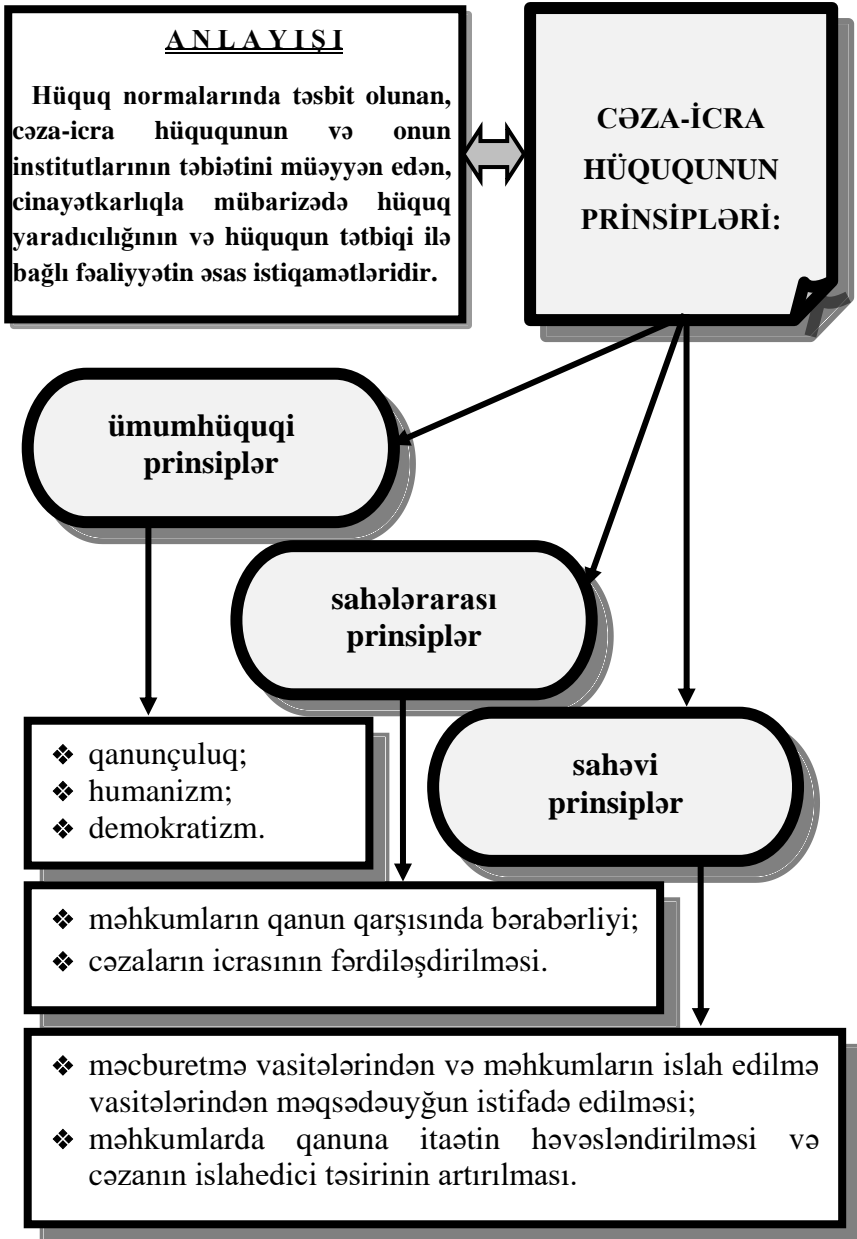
ANLAYIŞI

Hüquq normalarında təsbit olunan, cəza-icra hüququnun və onun institutlarının təbiətini müəyyən edən, cinayətkarlıqla mübarizədə hüquq yaradıcılığının və hüququn tətbiqi ilə bağlı fəaliyyətin əsas istiqamətləridir.

CƏZA-İCRA HÜQUQUNUN PRİNSİPLƏRİ:

ümumhüquqi prinsiplər

sahələrarası prinsiplər

sahəvi prinsiplər

❖ qanunçuluq;
❖ humanizm;
❖ demokratizm.

❖ məhkumların qanun qarşısında bərabərliyi;
❖ cəzaların icrasının fərdiləşdirilməsi.

❖ məcburetmə vasitələrindən və məhkumların islah edilmə vasitələrindən məqsədəuyğun istifadə edilməsi;
❖ məhkumlarda qanuna itaətin həvəsləndirilməsi və cəzanın islahedici təsirinin artırılması.